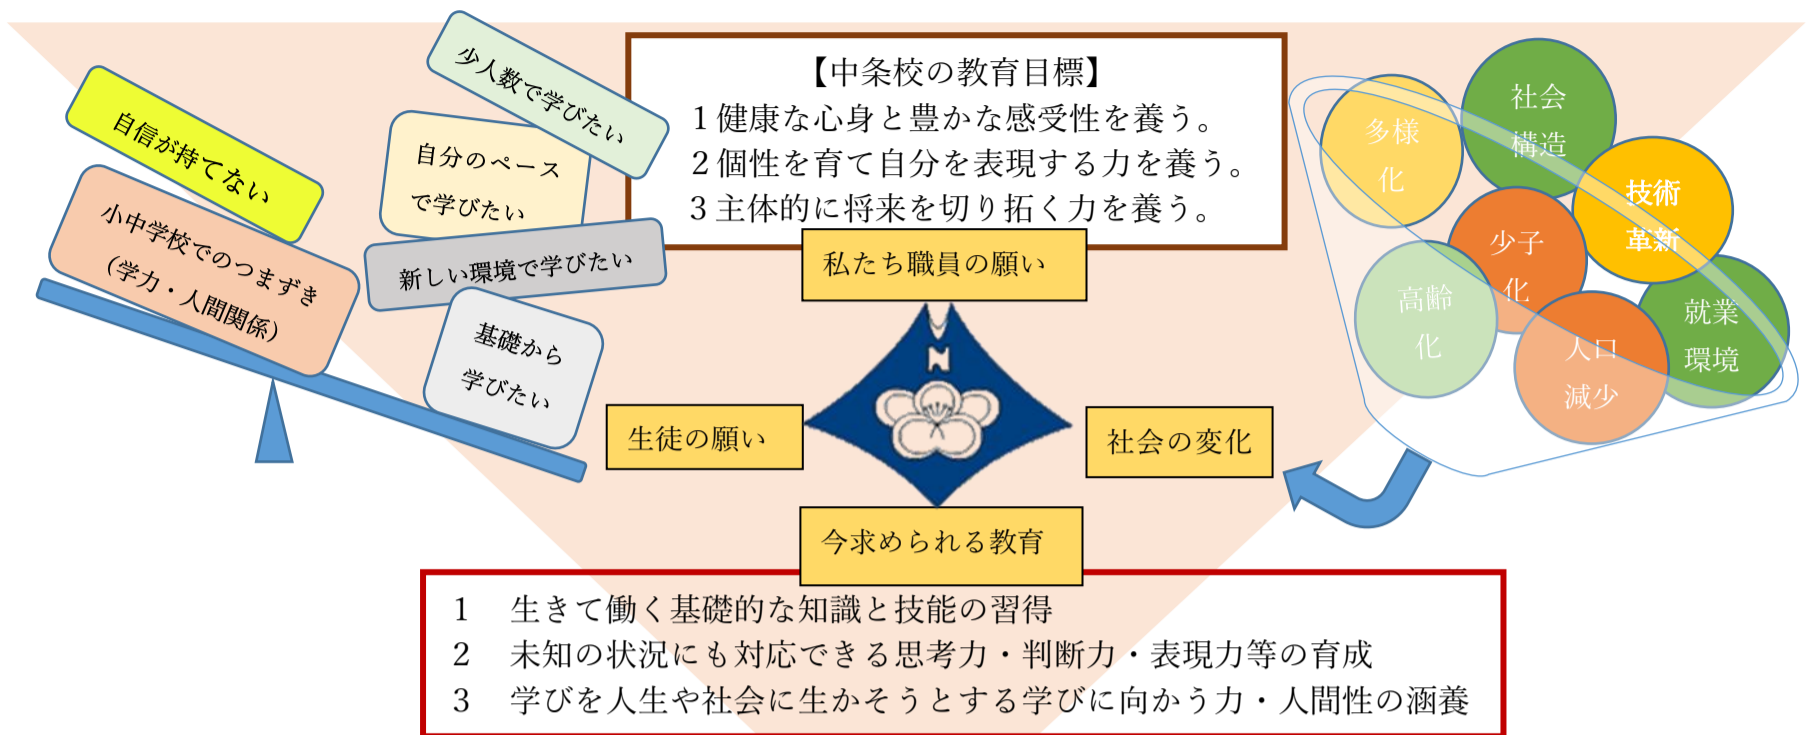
自信が持てない

小中学校でのつまずき
(学力・人間関係)

少人数で学びたい

自分のペースで学びたい

新しい環境で学びたい

基礎から学びたい

【中条校の教育目標】
1 健康な心身と豊かな感受性を養う。
2 個性を育て自分を表現する力を養う。
3 主体的に将来を切り拓く力を養う。

私たち職員の願い

生徒の願い

社会の変化

今求められる教育

1　生きて働く基礎的な知識と技能の習得
2　未知の状況にも対応できる思考力・判断力・表現力等の育成
3　学びを人生や社会に生かそうとする学びに向かう力・人間性の涵養

多様化

社会構造

技術革新

少子化

高齢化

人口減少

就業環境